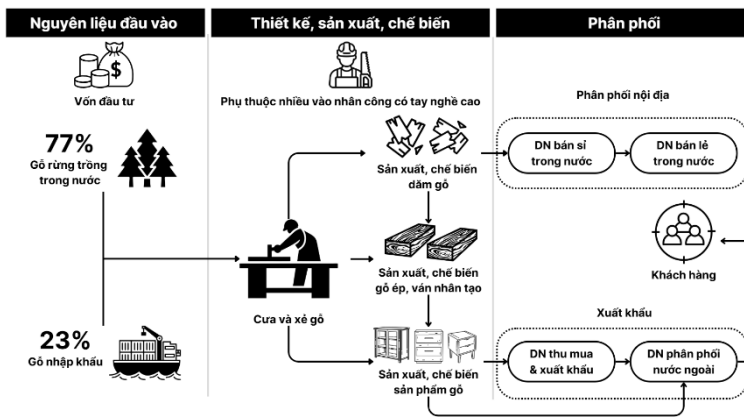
Nguyên liệu đầu vào

Thiết kế, sản xuất, chế biến

Phân phối

Vốn đầu tư

77%
Gỗ rừng trồng trong nước

23%
Gỗ nhập khẩu

Phụ thuộc nhiều vào nhân công có tay nghề cao

Sản xuất, chế biến dăm gỗ

Sản xuất, chế biến gỗ ép, ván nhân tạo

Sản xuất, chế biến sản phẩm gỗ

Cưa và xẻ gỗ

Phân phối nội địa

DN bán sỉ trong nước

DN bán lẻ trong nước

Khách hàng

Xuất khẩu

DN thu mua & xuất khẩu

DN phân phối nước ngoài